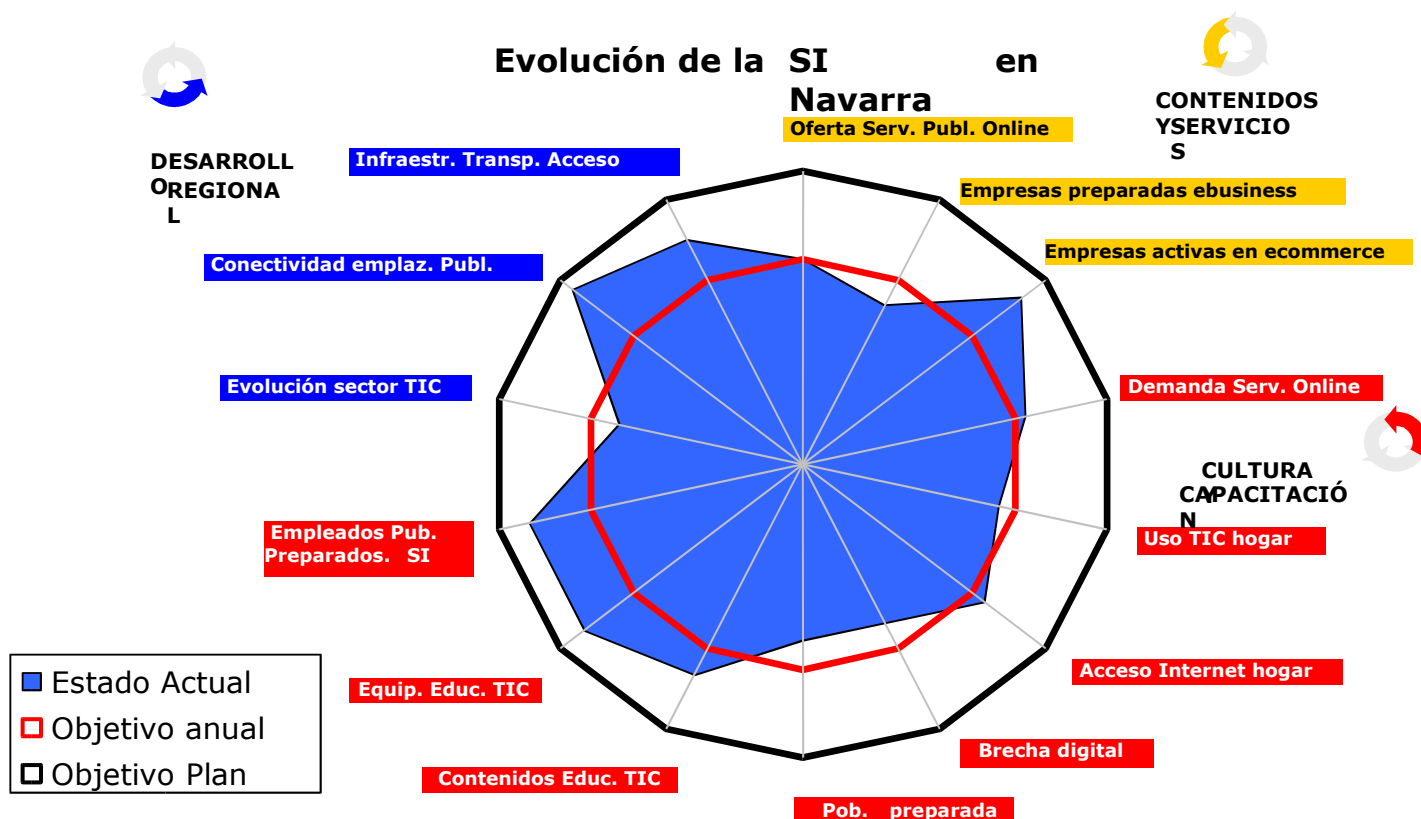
Evolución de la SI en Navarra

DESARROLLO REGIONAL

CONTENIDOS Y SERVICIOS

CULTURA CAPACITACIÓN

Oferta Serv. Publ. Online

Empresas preparadas ebusiness

Empresas activas en ecommerce

Demanda Serv. Online

Uso TIC hogar

Acceso Internet hogar

Brecha digital

Pob. preparada

Contenidos Educ. TIC

Equip. Educ. TIC

Empleados Pub. Preparados. SI

Evolución sector TIC

Conectividad emplaz. Publ.

Infraestr. Transp. Acceso

Estado Actual

Objetivo anual

Objetivo Plan